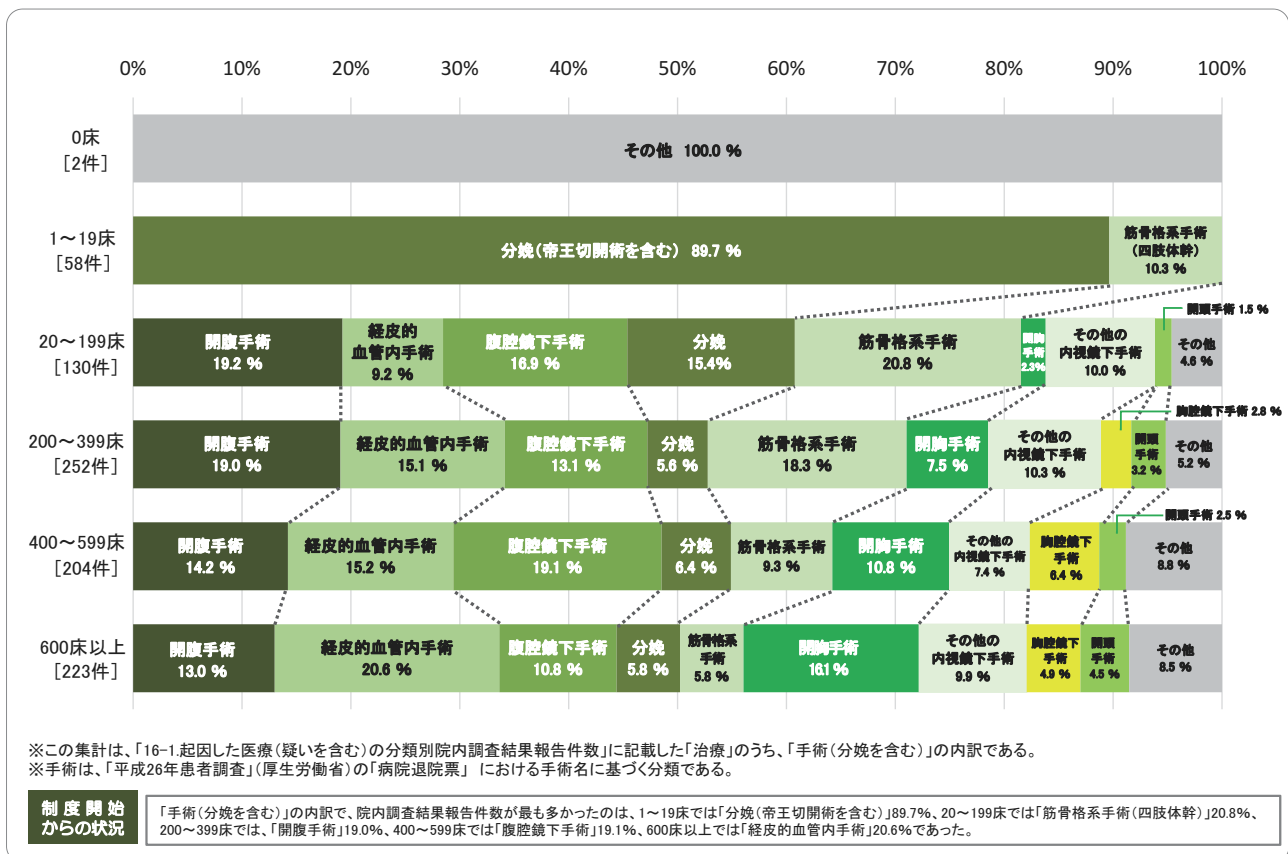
0% 10% 20% 30% 40% 50% 60% 70% 80% 90% 100%

0床 ［2件］
その他 100.0 %

1〜19床 ［58件］
分娩（帝王切開術を含む） 89.7 %
筋骨格系手術（四肢体幹） 10.3 %

20〜199床 ［130件］
開腹手術 19.2 %
経皮的血管内手術 9.2 %
腹腔鏡下手術 16.9 %
分娩 15.4%
筋骨格系手術 20.8 %
開胸手術 2.3%
その他の内視鏡下手術 10.0 %
開頭手術 1.5 %
その他 4.6 %

200〜399床 ［252件］
開腹手術 19.0 %
経皮的血管内手術 15.1 %
腹腔鏡下手術 13.1 %
分娩 5.6 %
筋骨格系手術 18.3 %
開胸手術 7.5 %
その他の内視鏡下手術 10.3 %
胸腔鏡下手術 2.8 %
開頭手術 3.2 %
その他 5.2 %

400〜599床 ［204件］
開腹手術 14.2 %
経皮的血管内手術 15.2 %
腹腔鏡下手術 19.1 %
分娩 6.4 %
筋骨格系手術 9.3 %
開胸手術 10.8 %
その他の内視鏡下手術 7.4 %
胸腔鏡下手術 6.4 %
開頭手術 2.5 %
その他 8.8 %

600床以上 ［223件］
開腹手術 13.0 %
経皮的血管内手術 20.6 %
腹腔鏡下手術 10.8 %
分娩 5.8 %
筋骨格系手術 5.8 %
開胸手術 16.1 %
その他の内視鏡下手術 9.9 %
胸腔鏡下手術 4.9 %
開頭手術 4.5 %
その他 8.5 %

※この集計は、「16-1.起因した医療（疑いを含む）の分類別院内調査結果報告件数」に記載した「治療」のうち、「手術（分娩を含む）」の内訳である。
※手術は、「平成26年患者調査」（厚生労働省）の「病院退院票」 における手術名に基づく分類である。

制度開始からの状況
「手術（分娩を含む）」の内訳で、院内調査結果報告件数が最も多かったのは、1〜19床では「分娩（帝王切開術を含む）」89.7%、20〜199床では「筋骨格系手術（四肢体幹）」20.8%、200〜399床では、「開腹手術」19.0%、400〜599床では「腹腔鏡下手術」19.1%、600床以上では「経皮的血管内手術」20.6%であった。